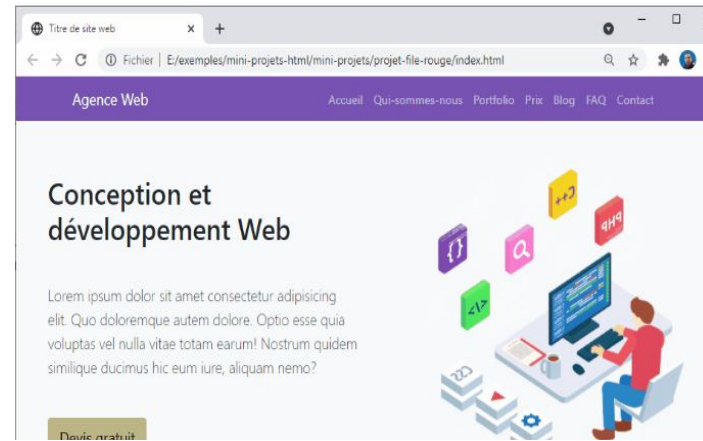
Titre de site web × +

Fichier | E:/exemples/mini-projets-html/mini-projets/projet-file-rouge/index.html

Agence Web

Accueil Qui-sommes-nous Portfolio Prix Blog FAQ Contact

Conception et développement Web

Lorem ipsum dolor sit amet consectetur adipisicing elit. Quo doloremque autem dolore. Optio esse quia voluptas vel nulla vitae totam earum! Nostrum quidem similique ducimus hic eum iure, aliquam nemo?

Devis gratuit

PHP